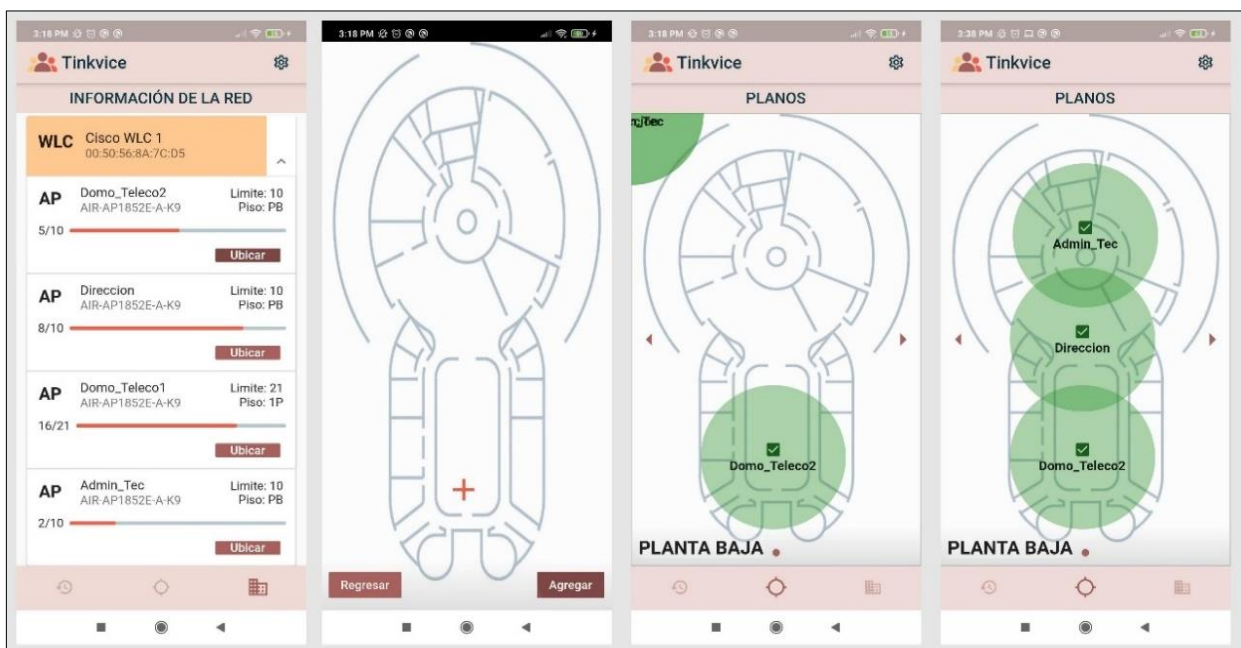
3:18 PM

Tinkvice

INFORMACIÓN DE LA RED

WLC Cisco WLC 1
00:50:56:8A:7C:D5

AP Domo_Teleco2
AIR-AP1852E-A-K9
Limite: 10
Piso: PB
5/10
Ubicar

AP Direccion
AIR-AP1852E-A-K9
Limite: 10
Piso: PB
8/10
Ubicar

AP Domo_Teleco1
AIR-AP1852E-A-K9
Limite: 21
Piso: 1P
16/21
Ubicar

AP Admin_Tec
AIR-AP1852E-A-K9
Limite: 10
Piso: PB
2/10
Ubicar

3:18 PM

Regresar
Agregar

3:18 PM

Tinkvice

PLANOS

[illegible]Tec

Domo_Teleco2

PLANTA BAJA

3:38 PM

Tinkvice

PLANOS

Admin_Tec

Direccion

Domo_Teleco2

PLANTA BAJA